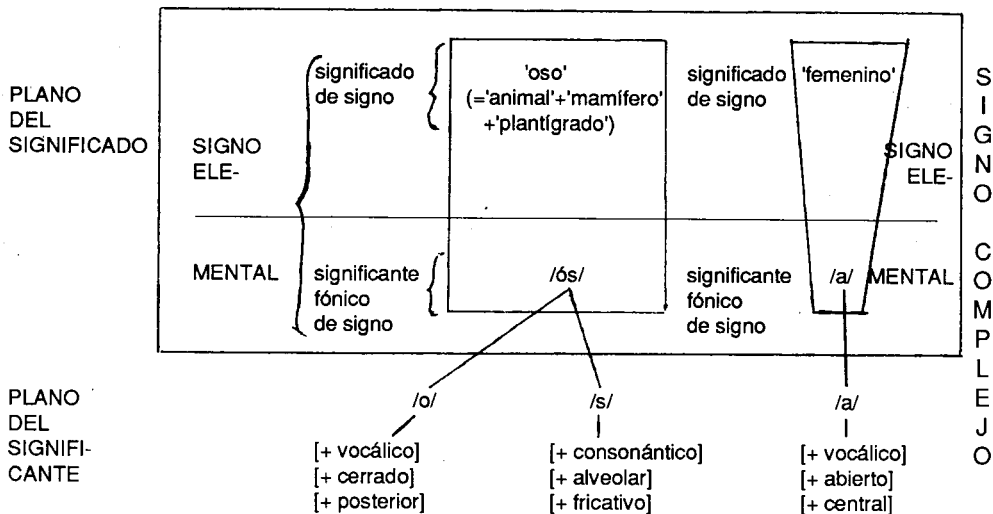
PLANO DEL SIGNIFICADO

SIGNO ELE-

MENTAL

significado de signo

'oso' (='animal'+'mamífero' +'plantígrado')

significado de signo

'femenino'

SIGNO ELE-

MENTAL

significante fónico de signo

/ós/

significante fónico de signo

/a/

S I G N O C O M P L E J O

PLANO DEL SIGNIFICANTE

/o/

[+ vocálico]
[+ cerrado]
[+ posterior]

/s/

[+ consonántico]
[+ alveolar]
[+ fricativo]

/a/

[+ vocálico]
[+ abierto]
[+ central]